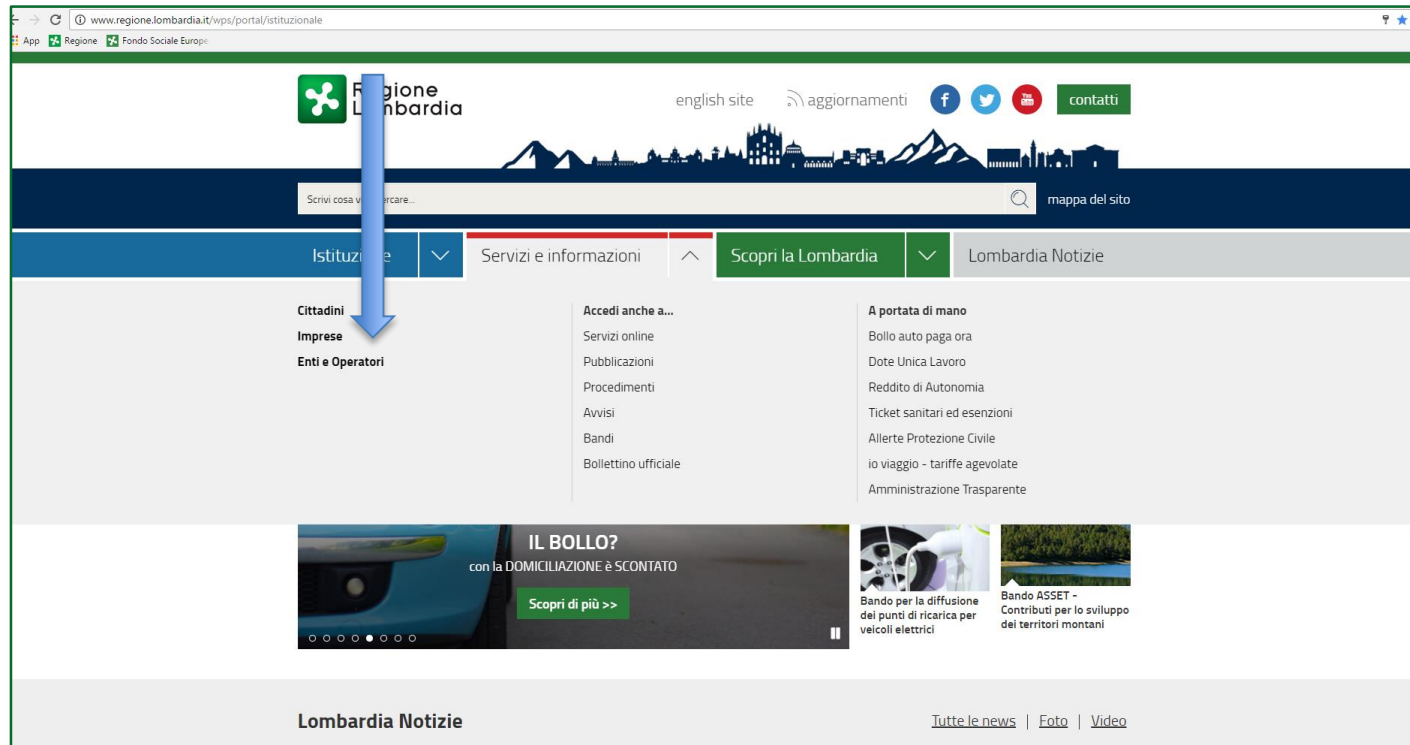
www.regione.lombardia.it/wps/portal/istituzionale

App Regione Fondo Sociale Europe

R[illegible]gione L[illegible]mbardia

english site aggiornamenti contatti

Scrivi cosa v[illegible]ercare...

mappa del sito

Istituzi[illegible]e

Servizi e informazioni

Scopri la Lombardia

Lombardia Notizie

Cittadini
Imprese
Enti e Operatori

Accedi anche a...
Servizi online
Pubblicazioni
Procedimenti
Avvisi
Bandi
Bollettino ufficiale

A portata di mano
Bollo auto paga ora
Dote Unica Lavoro
Reddito di Autonomia
Ticket sanitari ed esenzioni
Allerte Protezione Civile
io viaggio - tariffe agevolate
Amministrazione Trasparente

IL BOLLO?
con la DOMICILIAZIONE è SCONTATO
Scopri di più >>

Bando per la diffusione dei punti di ricarica per veicoli elettrici

Bando ASSET - Contributi per lo sviluppo dei territori montani

Lombardia Notizie

Tutte le news | Foto | Video